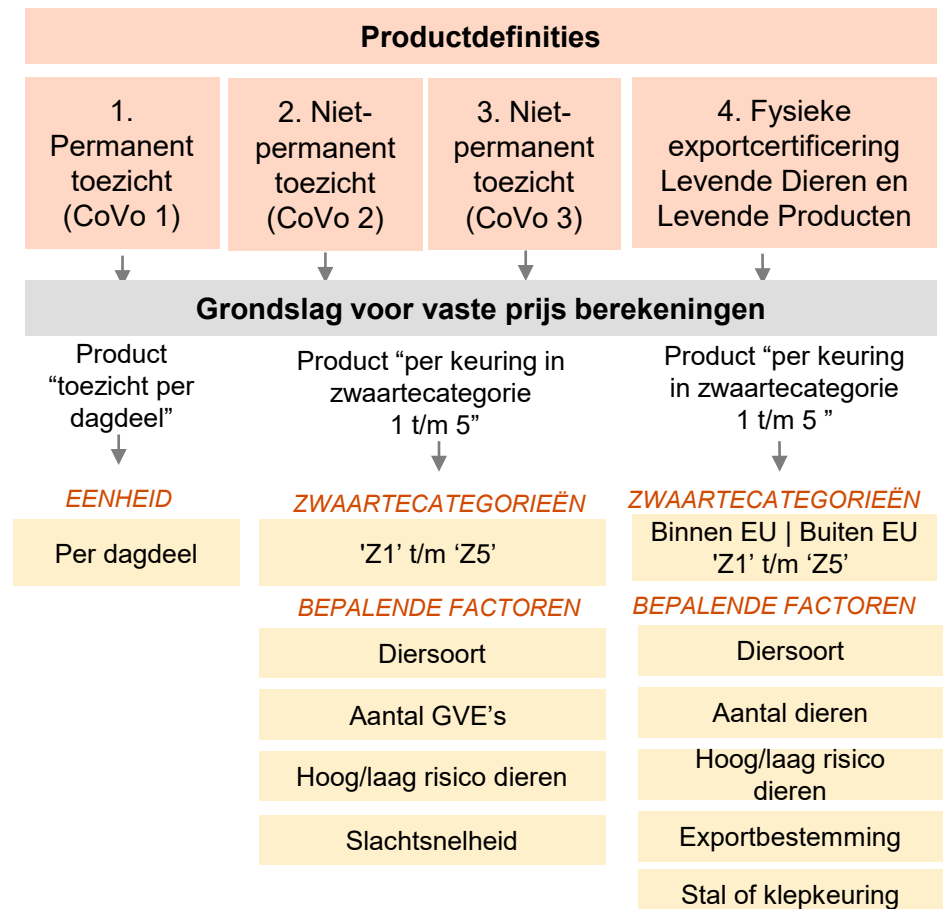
Productdefinities

1. Permanent toezicht (CoVo 1)

2. Niet-permanent toezicht (CoVo 2)

3. Niet-permanent toezicht (CoVo 3)

4. Fysieke exportcertificering Levende Dieren en Levende Producten

Grondslag voor vaste prijs berekeningen

Product “toezicht per dagdeel”

EENHEID

Per dagdeel

Product “per keuring in zwaartecategorie 1 t/m 5”

ZWAARTECATEGORIEËN

'Z1' t/m ‘Z5'

BEPALENDE FACTOREN

Diersoort

Aantal GVE’s

Hoog/laag risico dieren

Slachtsnelheid

Product “per keuring in zwaartecategorie 1 t/m 5 ”

ZWAARTECATEGORIEËN

Binnen EU | Buiten EU 'Z1' t/m ‘Z5'

BEPALENDE FACTOREN

Diersoort

Aantal dieren

Hoog/laag risico dieren

Exportbestemming

Stal of klepkeuring